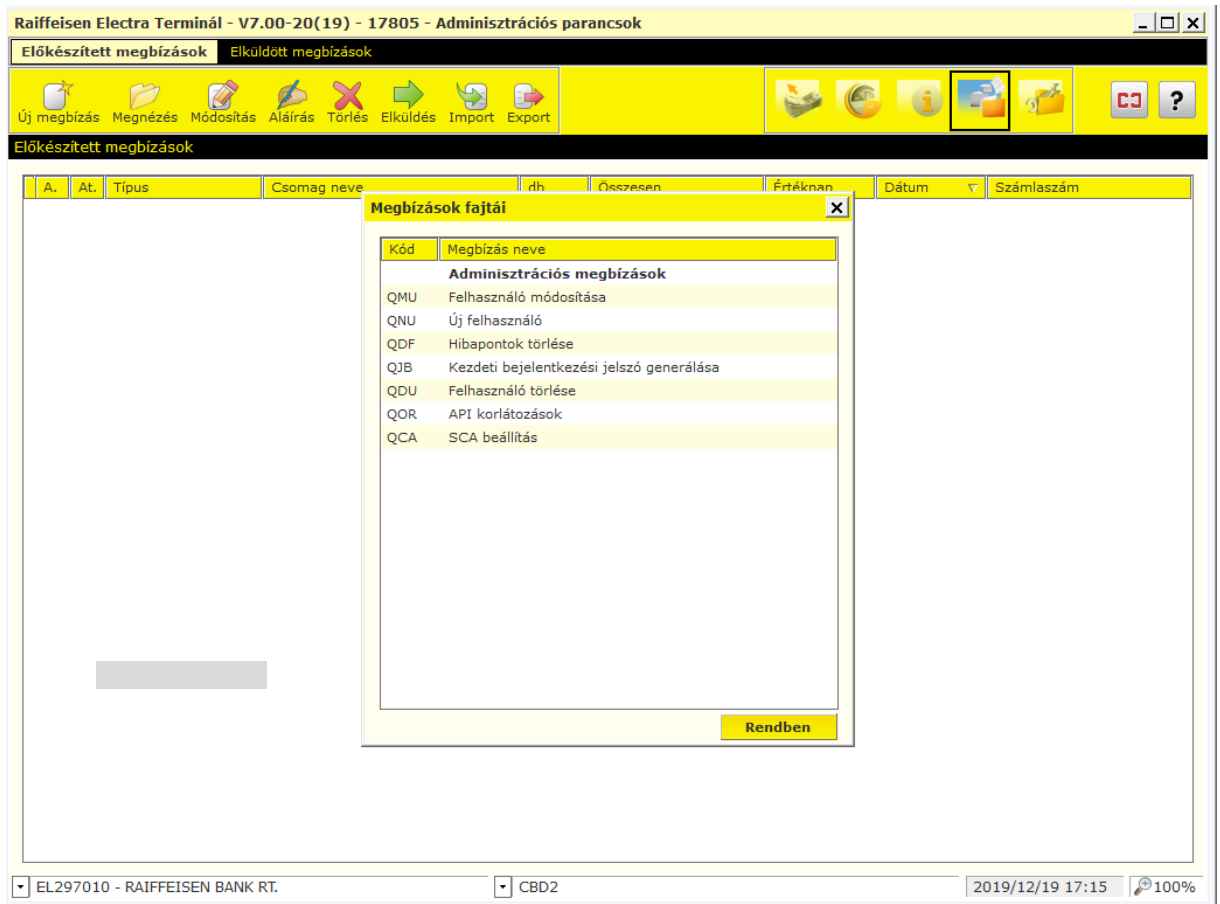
Raiffeisen Electra Terminál - V7.00-20(19) - 17805 - Adminisztrációs parancsok

Előkészített megbízások Elküldött megbízások

Új megbízás Megnézés Módosítás Aláírás Törlés Elküldés Import Export

?

Előkészített megbízások

| A. | At. | Típus | Csomag neve | db | Összesen | Értéknap | Dátum | Számlaszám |
|---|---|---|---|---|---|---|---|---|

Megbízások fajtái

| Kód | Megbízás neve |
|---|---|
| | Adminisztrációs megbízások |
| QMU | Felhasználó módosítása |
| QNU | Új felhasználó |
| QDF | Hibapontok törlése |
| QJB | Kezdeti bejelentkezési jelszó generálása |
| QDU | Felhasználó törlése |
| QOR | API korlátozások |
| QCA | SCA beállítás |

Rendben

EL297010 - RAIFFEISEN BANK RT. CBD2 2019/12/19 17:15 100%